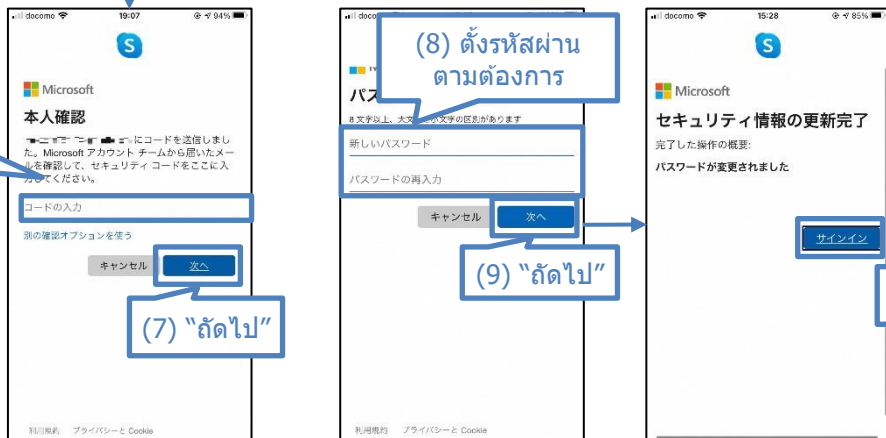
docomo 19:07 94%

Microsoft

本人確認

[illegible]にコードを送信しました。Microsoft アカウント チームから届いたメールを確認して、セキュリティ コードをここに入力してください。

コードの入力

別の確認オプションを使う

キャンセル 次へ

(7) "ถัดไป"

利用規約 プライバシーと Cookie

docomo

(8) ตั้งรหัสผ่านตามต้องการ

パス

8 文字以上、大文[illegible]小文字の区別があります

新しいパスワード

パスワードの再入力

キャンセル 次へ

(9) "ถัดไป"

利用規約 プライバシーと Cookie

docomo 15:28 85%

Microsoft

セキュリティ情報の更新完了

完了した操作の概要:

パスワードが変更されました

サインイン